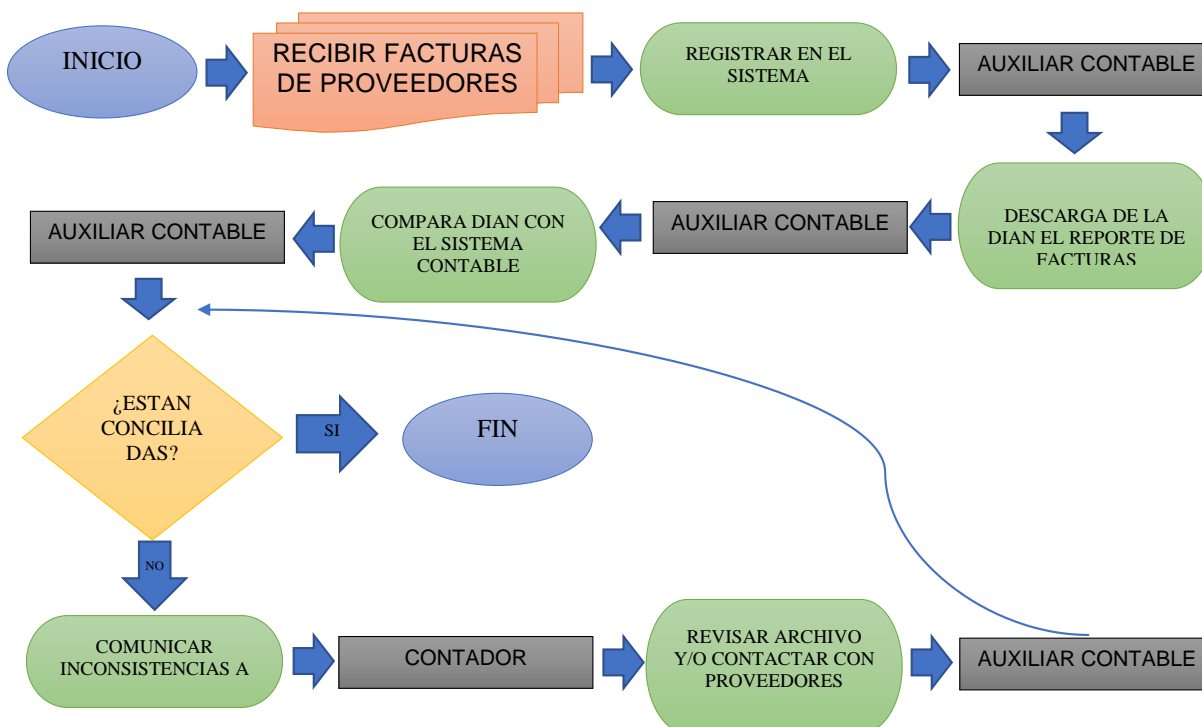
INICIO

RECIBIR FACTURAS DE PROVEEDORES

REGISTRAR EN EL SISTEMA

AUXILIAR CONTABLE

DESCARGA DE LA DIAN EL REPORTE DE FACTURAS

AUXILIAR CONTABLE

COMPARA DIAN CON EL SISTEMA CONTABLE

AUXILIAR CONTABLE

¿ESTAN CONCILIA DAS?

SI

FIN

NO

COMUNICAR INCONSISTENCIAS A

CONTADOR

REVISAR ARCHIVO Y/O CONTACTAR CON PROVEEDORES

AUXILIAR CONTABLE